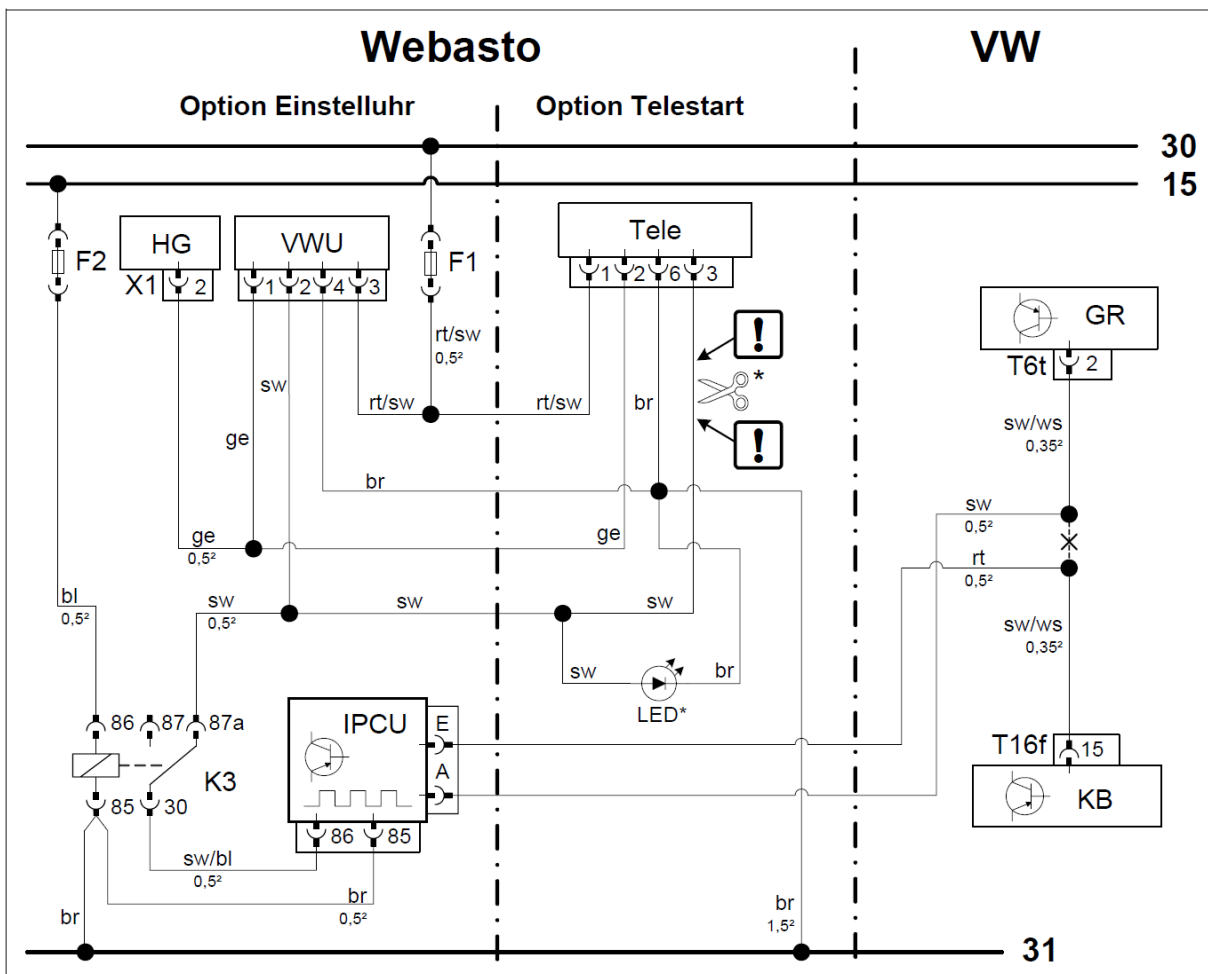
Webasto

VW

Option Einstelluhr

Option Telestart

30

15

F2

HG

X1 2

VWU

1 2 4 3

F1

Tele

1 2 6 3

GR

T6t 2

rt/sw
0,5²

sw

rt/sw

rt/sw

br

*

ge

br

sw/ws
0,35²

sw
0,5²

ge
0,5²

ge

rt
0,5²

bl
0,5²

sw
0,5²

sw

sw

sw/ws
0,35²

sw

br

LED*

86 87 87a

K3

85 30

IPCU

E

A

86 85

T16f 15

KB

sw/bl
0,5²

br
0,5²

br

br
1,5²

31